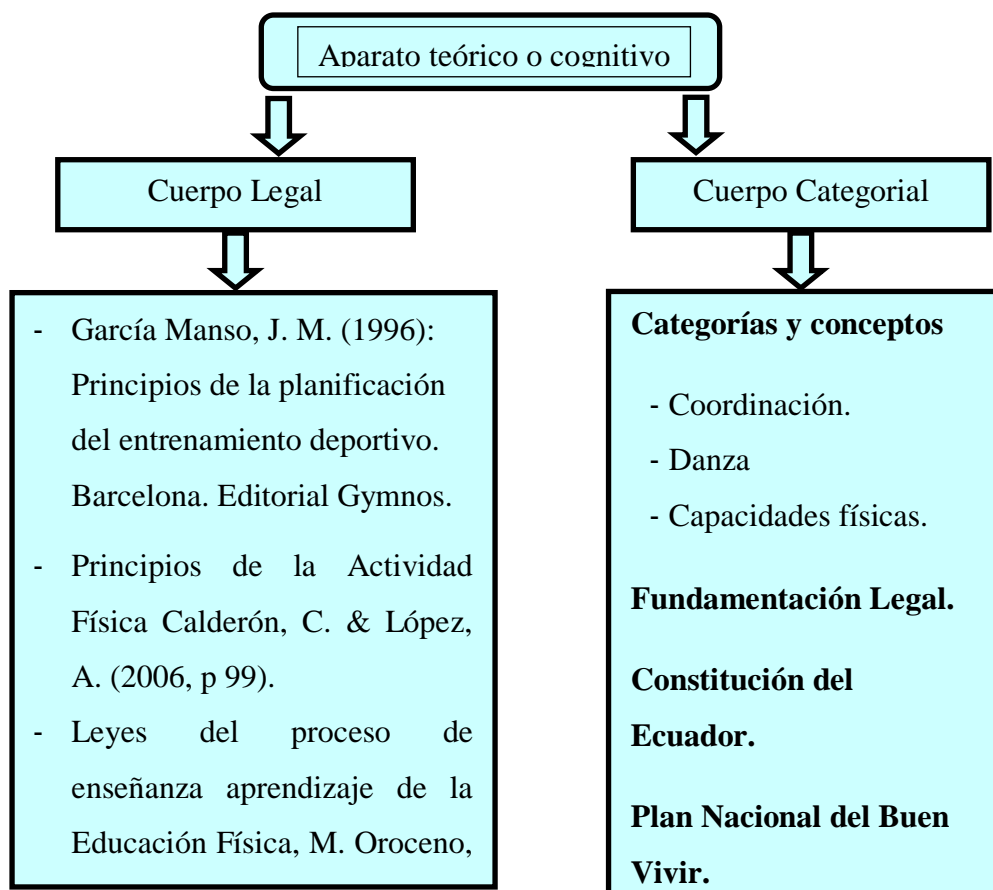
Aparato teórico o cognitivo

Cuerpo Legal

Cuerpo Categorial

- García Manso, J. M. (1996): Principios de la planificación del entrenamiento deportivo. Barcelona. Editorial Gymnos.
- Principios de la Actividad Física Calderón, C. & López, A. (2006, p 99).
- Leyes del proceso de enseñanza aprendizaje de la Educación Física, M. Oroceno,

**Categorías y conceptos**

- Coordinación.
- Danza
- Capacidades físicas.

**Fundamentación Legal.**

**Constitución del Ecuador.**

**Plan Nacional del Buen Vivir.**